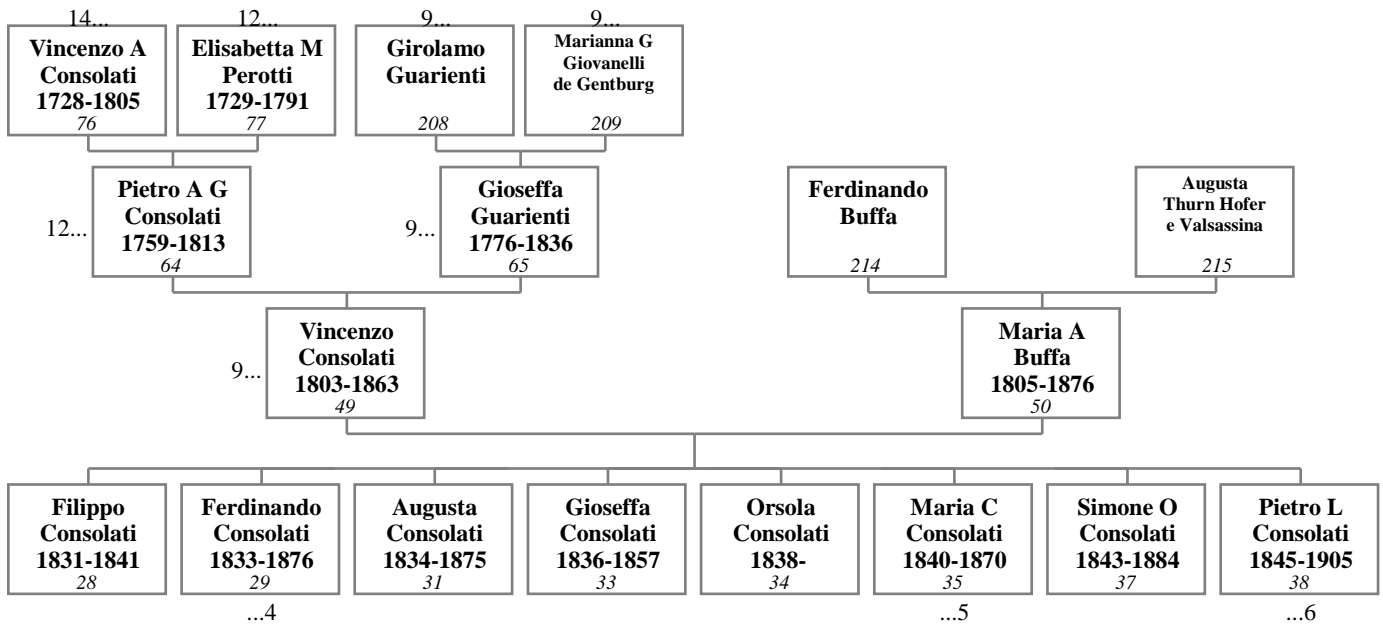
14...
Vincenzo A Consolati 1728-1805
76

12...
Elisabetta M Perotti 1729-1791
77

9...
Girolamo Guarienti
208

9...
Marianna G Giovanelli de Gentburg
209

12...
Pietro A G Consolati 1759-1813
64

9...
Gioseffa Guarienti 1776-1836
65

Ferdinando Buffa
214

Augusta Thurn Hofer e Valsassina
215

9...
Vincenzo Consolati 1803-1863
49

Maria A Buffa 1805-1876
50

Filippo Consolati 1831-1841
28

Ferdinando Consolati 1833-1876
29
...4

Augusta Consolati 1834-1875
31

Gioseffa Consolati 1836-1857
33

Orsola Consolati 1838-
34

Maria C Consolati 1840-1870
35
...5

Simone O Consolati 1843-1884
37

Pietro L Consolati 1845-1905
38
...6